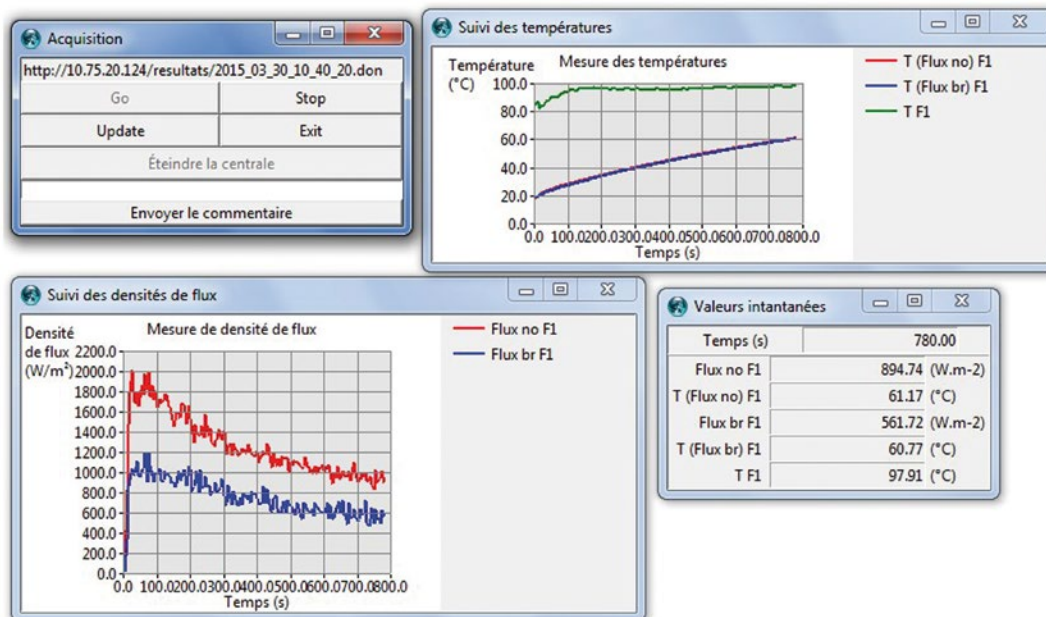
Acquisition

http://10.75.20.124/resultats/2015_03_30_10_40_20.don

| Go | Stop |
|---|---|
| Update | Exit |

Éteindre la centrale

Envoyer le commentaire

Suivi des températures

Température (°C)

Mesure des températures

100.0
80.0
60.0
40.0
20.0
0.0

0.0 100.0 200.0 300.0 400.0 500.0 600.0 700.0 800.0

Temps (s)

T (Flux no) F1
T (Flux br) F1
T F1

Suivi des densités de flux

Densité de flux (W/m²)

Mesure de densité de flux

2200.0
2000.0
1800.0
1600.0
1400.0
1200.0
1000.0
800.0
600.0
400.0
200.0
0.0

0.0 100.0 200.0 300.0 400.0 500.0 600.0 700.0 800.0

Temps (s)

Flux no F1
Flux br F1

Valeurs intantanées

| Temps (s) | 780.00 | |
|---|---|---|
| Flux no F1 | 894.74 | (W.m-2) |
| T (Flux no) F1 | 61.17 | (°C) |
| Flux br F1 | 561.72 | (W.m-2) |
| T (Flux br) F1 | 60.77 | (°C) |
| T F1 | 97.91 | (°C) |